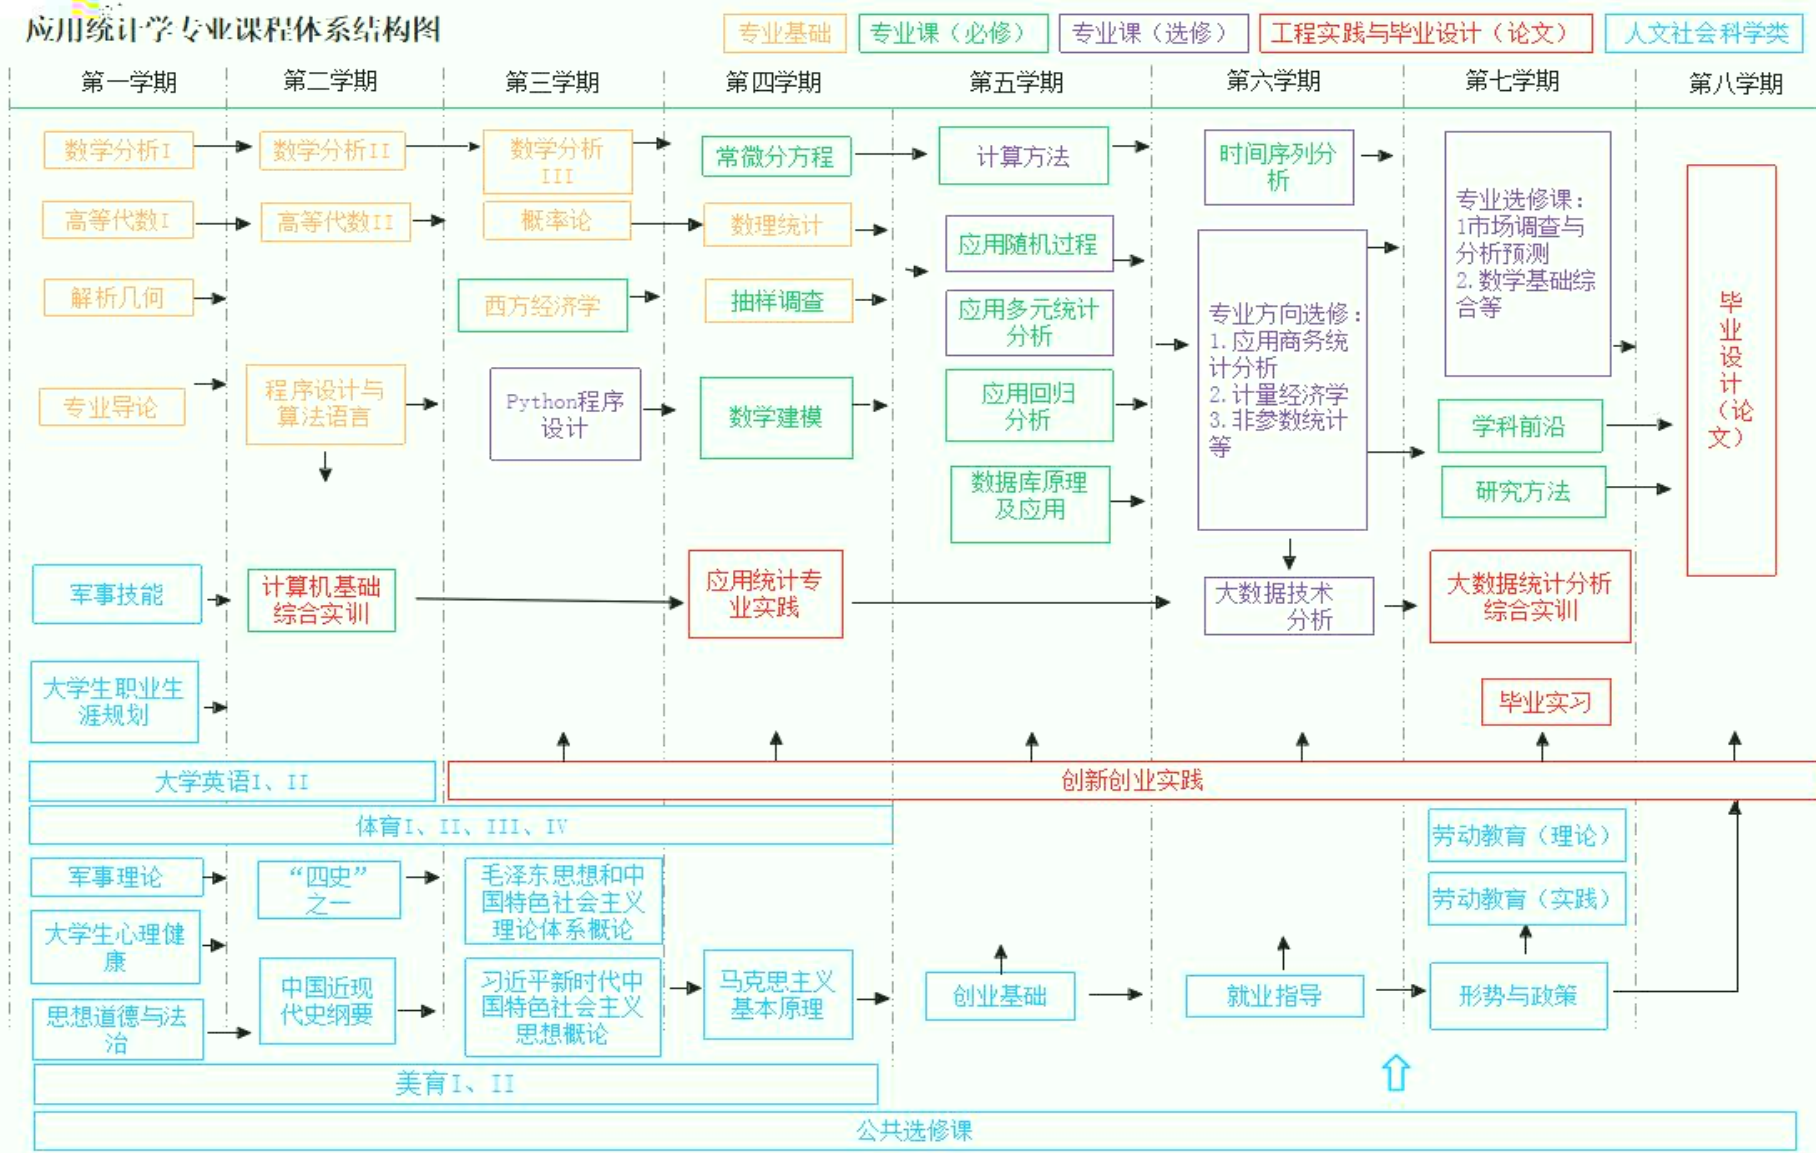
应用统计学专业课程体系结构图

专业基础 | 专业课（必修） | 专业课（选修） | 工程实践与毕业设计（论文） | 人文社会科学类

第一学期 第二学期 第三学期 第四学期 第五学期 第六学期 第七学期 第八学期

数学分析I
数学分析II
数学分析III
常微分方程
计算方法
时间序列分析
专业选修课：1市场调查与分析预测 2.数学基础综合等
毕业设计（论文）

高等代数I
高等代数II
概率论
数理统计
应用随机过程

解析几何
西方经济学
抽样调查
应用多元统计分析
专业方向选修：1.应用商务统计分析 2.计量经济学 3.非参数统计等

专业导论
程序设计与算法语言
Python程序设计
数学建模
应用回归分析
学科前沿
研究方法
数据库原理及应用

军事技能
计算机基础综合实训
应用统计专业实践
大数据技术分析
大数据统计分析综合实训

大学生职业生涯规划
毕业实习

大学英语I、II
创新创业实践
体育I、II、III、IV

军事理论
“四史”之一
毛泽东思想和中国特色社会主义理论体系概论
劳动教育（理论）
劳动教育（实践）

大学生心理健康
中国近现代史纲要
习近平新时代中国特色社会主义思想概论
马克思主义基本原理
创业基础
就业指导
形势与政策

思想道德与法治

美育I、II

公共选修课